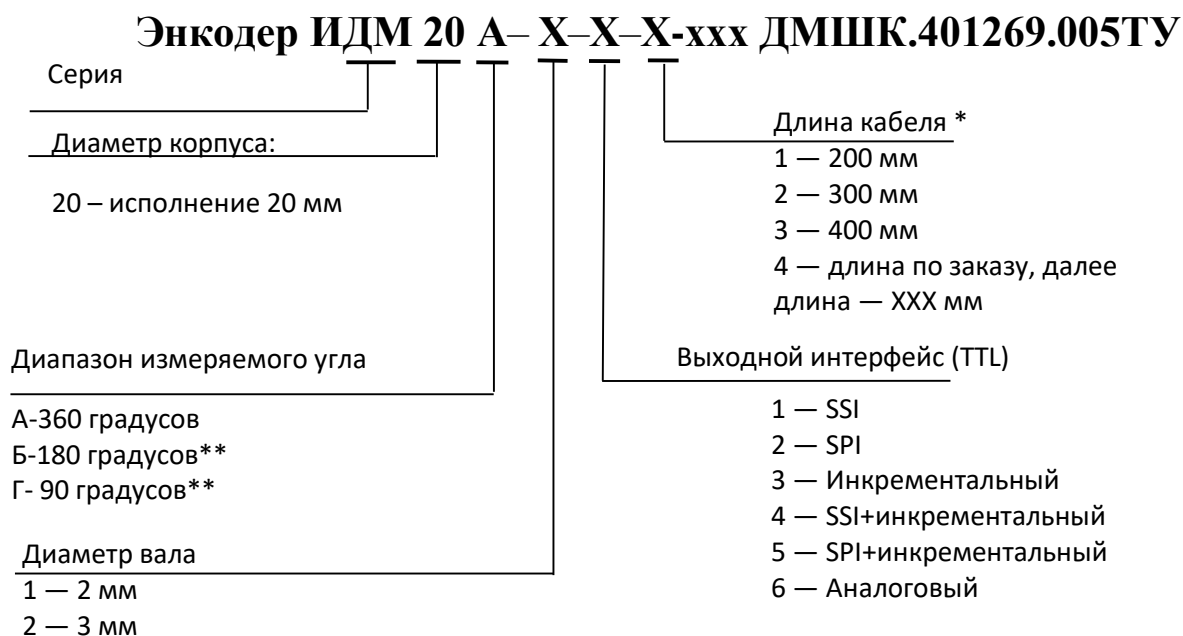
Энкодер ИДМ 20 А– Х–Х–Х-xxx ДМШК.401269.005ТУ

Серия

Диаметр корпуса:

20 – исполнение 20 мм

Длина кабеля *
1 — 200 мм
2 — 300 мм
3 — 400 мм
4 — длина по заказу, далее длина — XXX мм

Диапазон измеряемого угла

А-360 градусов
Б-180 градусов**
Г- 90 градусов**

Выходной интерфейс (TTL)

1 — SSI
2 — SPI
3 — Инкрементальный
4 — SSI+инкрементальный
5 — SPI+инкрементальный
6 — Аналоговый

Диаметр вала
1 — 2 мм
2 — 3 мм